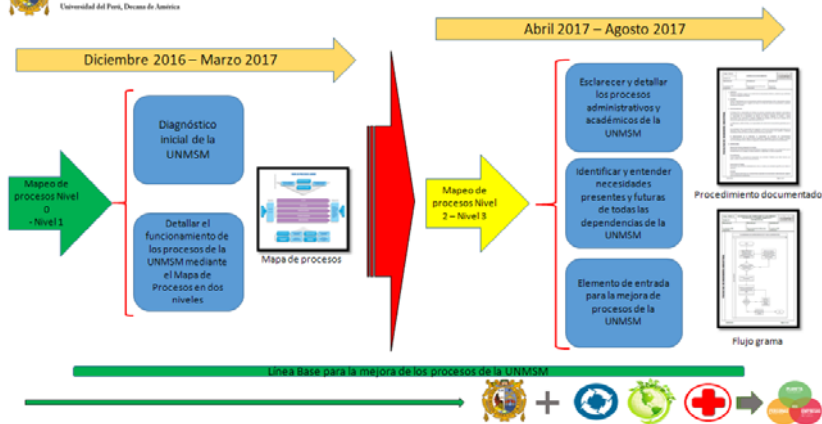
Universidad del Perú, Decana de América

Abril 2017 – Agosto 2017

Diciembre 2016 – Marzo 2017

Mapeo de procesos Nivel 0 - Nivel 1

Diagnóstico inicial de la UNMSM

Detallar el funcionamiento de los procesos de la UNMSM mediante el Mapa de Procesos en dos niveles

Mapa de procesos

Mapeo de procesos Nivel 2 – Nivel 3

Esclarecer y detallar los procesos administrativos y académicos de la UNMSM

Identificar y entender necesidades presentes y futuras de todas las dependencias de la UNMSM

Elemento de entrada para la mejora de procesos de la UNMSM

Procedimiento documentado

Flujo grama

Línea Base para la mejora de los procesos de la UNMSM